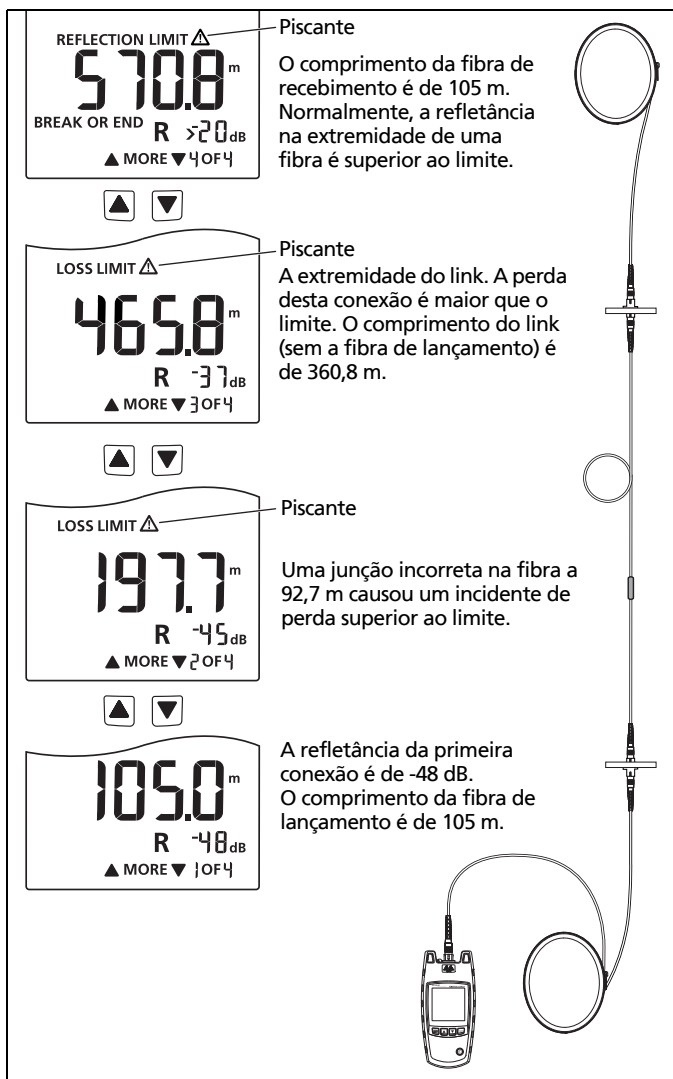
REFLECTION LIMIT ⚠

570.8 m

BREAK OR END R >-20 dB

▲ MORE ▼ 4 OF 4

Piscante

O comprimento da fibra de recebimento é de 105 m. Normalmente, a refletância na extremidade de uma fibra é superior ao limite.

▲ ▼

LOSS LIMIT ⚠

465.8 m

R -37 dB

▲ MORE ▼ 3 OF 4

Piscante

A extremidade do link. A perda desta conexão é maior que o limite. O comprimento do link (sem a fibra de lançamento) é de 360,8 m.

▲ ▼

LOSS LIMIT ⚠

197.7 m

R -45 dB

▲ MORE ▼ 2 OF 4

Piscante

Uma junção incorreta na fibra a 92,7 m causou um incidente de perda superior ao limite.

▲ ▼

105.0 m

R -48 dB

▲ MORE ▼ 1 OF 4

A refletância da primeira conexão é de -48 dB. O comprimento da fibra de lançamento é de 105 m.